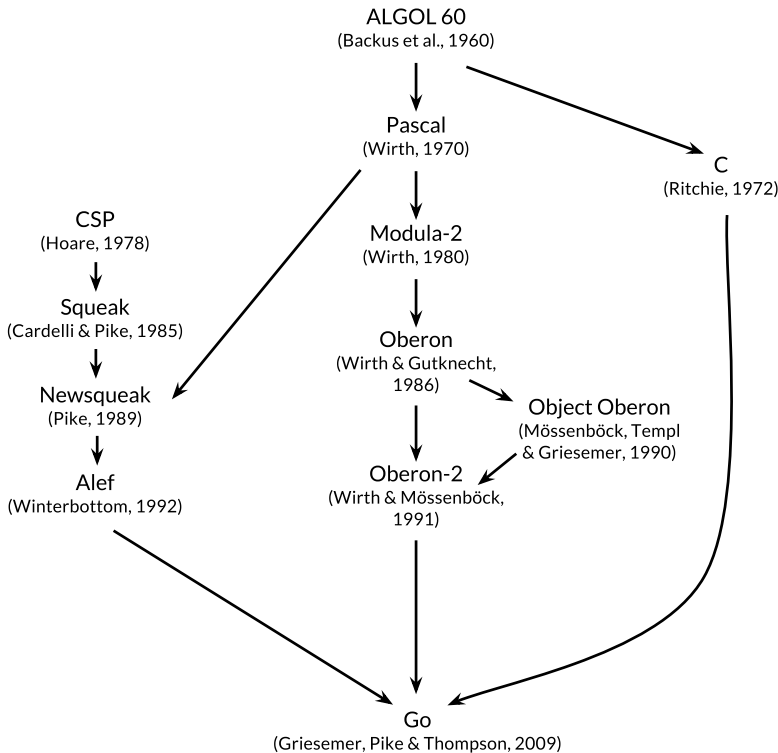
ALGOL 60
(Backus et al., 1960)

Pascal
(Wirth, 1970)

C
(Ritchie, 1972)

CSP
(Hoare, 1978)

Modula-2
(Wirth, 1980)

Squeak
(Cardelli & Pike, 1985)

Oberon
(Wirth & Gutknecht, 1986)

Newsqueak
(Pike, 1989)

Object Oberon
(Mössenböck, Templ & Griesemer, 1990)

Alef
(Winterbottom, 1992)

Oberon-2
(Wirth & Mössenböck, 1991)

Go
(Griesemer, Pike & Thompson, 2009)